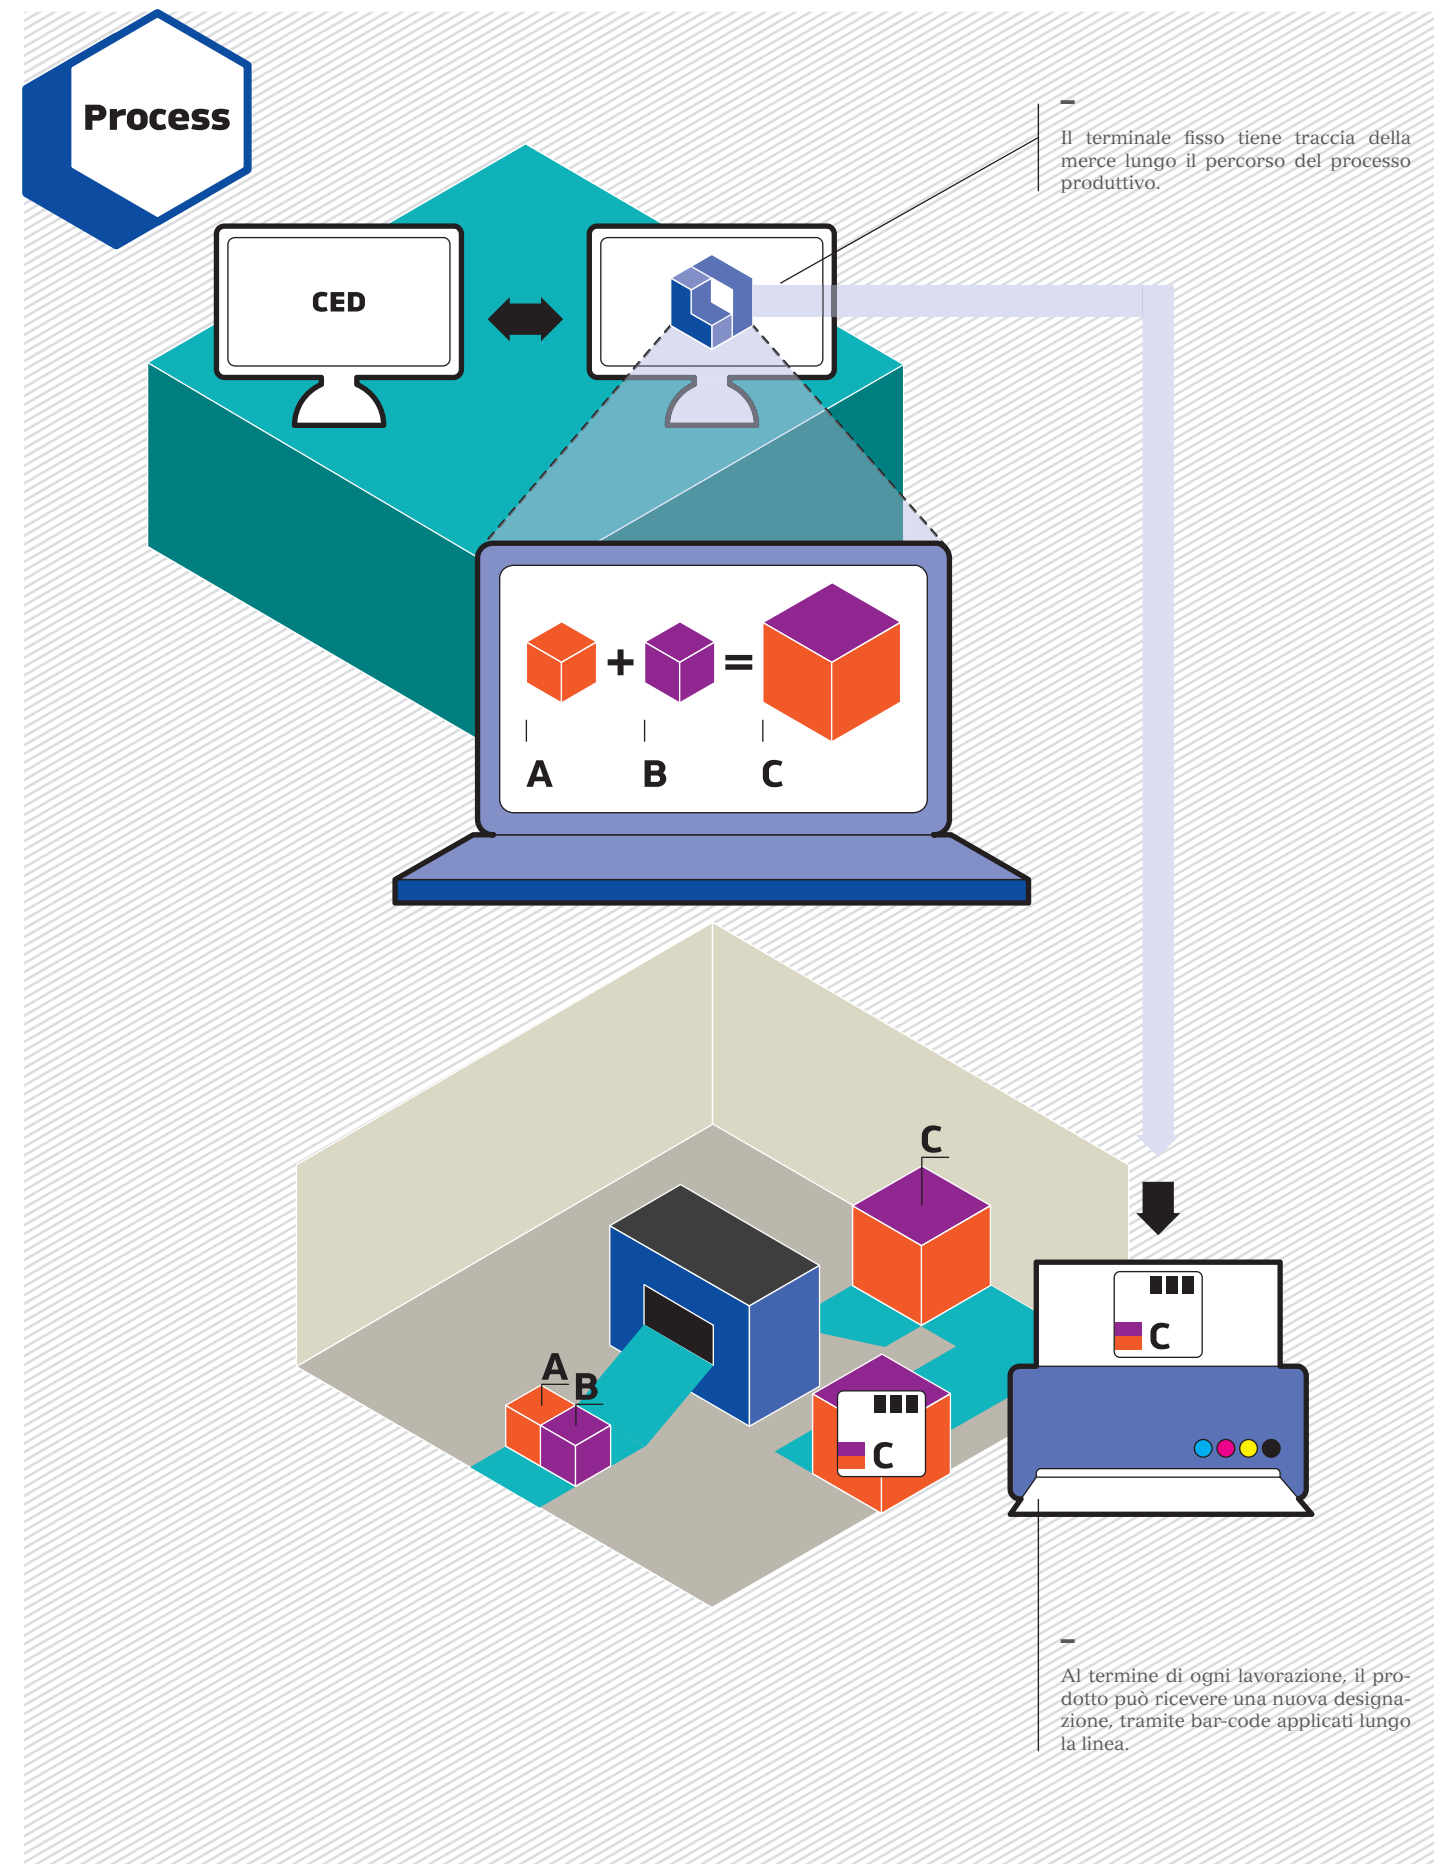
Process

–
Il terminale fisso tiene traccia della merce lungo il percorso del processo produttivo.

CED

+ =
A B C

C

A B

C

C

–
Al termine di ogni lavorazione, il prodotto può ricevere una nuova designazione, tramite bar-code applicati lungo la linea.